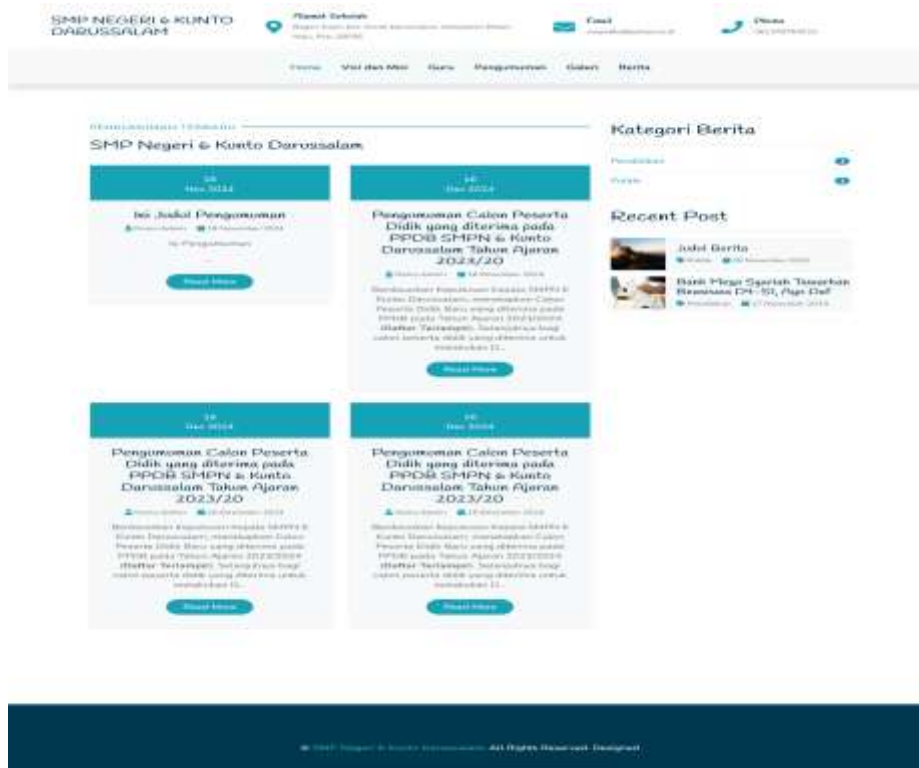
SMP NEGERI 6 KUNTO DARUSSALAM

Alamat Sekolah
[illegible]

Email
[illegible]

Phone
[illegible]

Home Visi dan Misi Guru Pengumuman Galeri Berita

Pengumuman Terbaru
SMP Negeri 6 Kunto Darussalam

14 Nov 2024
Isi Judul Pengumuman
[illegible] 14 November 2024
Isi Pengumuman
Read More

14 Nov 2024
Pengumuman Calon Peserta Didik yang diterima pada PPDB SMPN 6 Kunto Darussalam Tahun Ajaran 2023/20
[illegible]
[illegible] Daftar Terlampir. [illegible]
Read More

14 Nov 2024
Pengumuman Calon Peserta Didik yang diterima pada PPDB SMPN 6 Kunto Darussalam Tahun Ajaran 2023/20
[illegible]
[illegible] Daftar Terlampir. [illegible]
Read More

14 Nov 2024
Pengumuman Calon Peserta Didik yang diterima pada PPDB SMPN 6 Kunto Darussalam Tahun Ajaran 2023/20
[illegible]
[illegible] Daftar Terlampir. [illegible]
Read More

Kategori Berita
Pendidikan
Politik

Recent Post
Judul Berita
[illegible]
Bank Mega Syariah Tawarkan Beasiswa D4-S1, Apa Saj
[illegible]

© SMP Negeri 6 Kunto Darussalam. All Rights Reserved. Designed